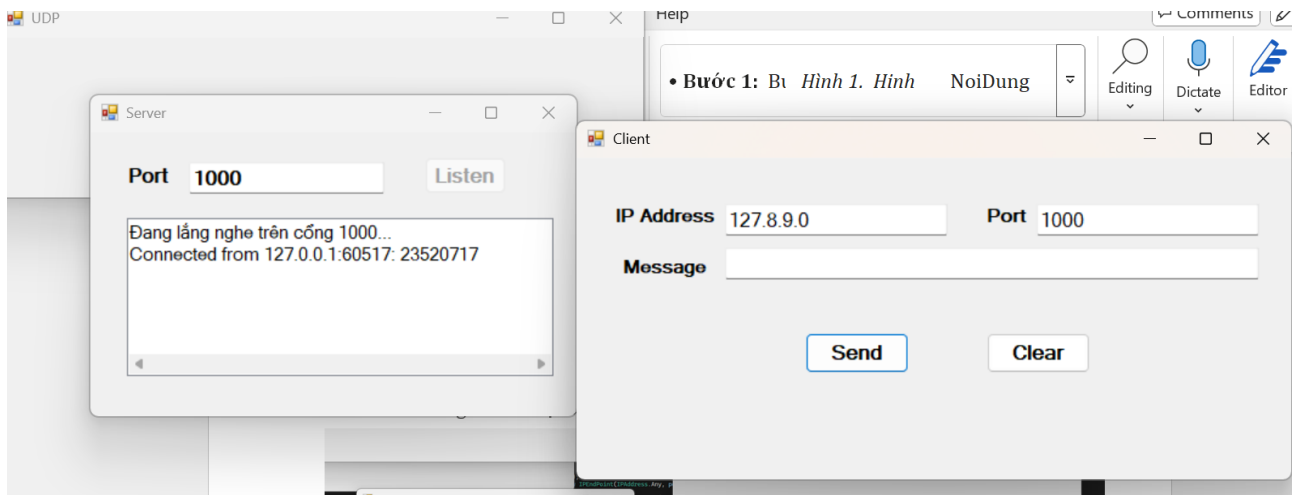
UDP

Help

Comments

• Bước 1: Bı Hình 1. Hình NoiDung

Editing

Dictate

Editor

Server

Port 1000

Listen

Đang lắng nghe trên cổng 1000...
Connected from 127.0.0.1:60517: 23520717

Client

IP Address 127.8.9.0

Port 1000

Message

Send

Clear

IPEndPoint(IPAddress.Any,